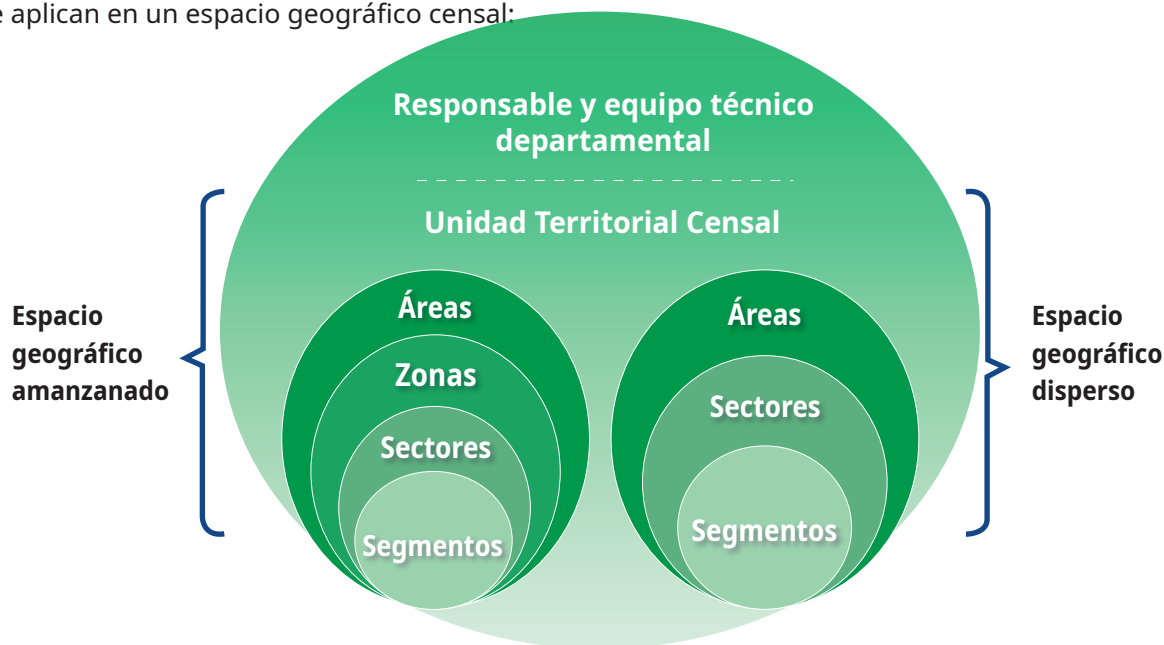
e aplican en un espacio geográfico censal:

Responsable y equipo técnico departamental

Unidad Territorial Censal

Espacio geográfico amanzanado

Áreas
Zonas
Sectores
Segmentos

Áreas
Sectores
Segmentos

Espacio geográfico disperso